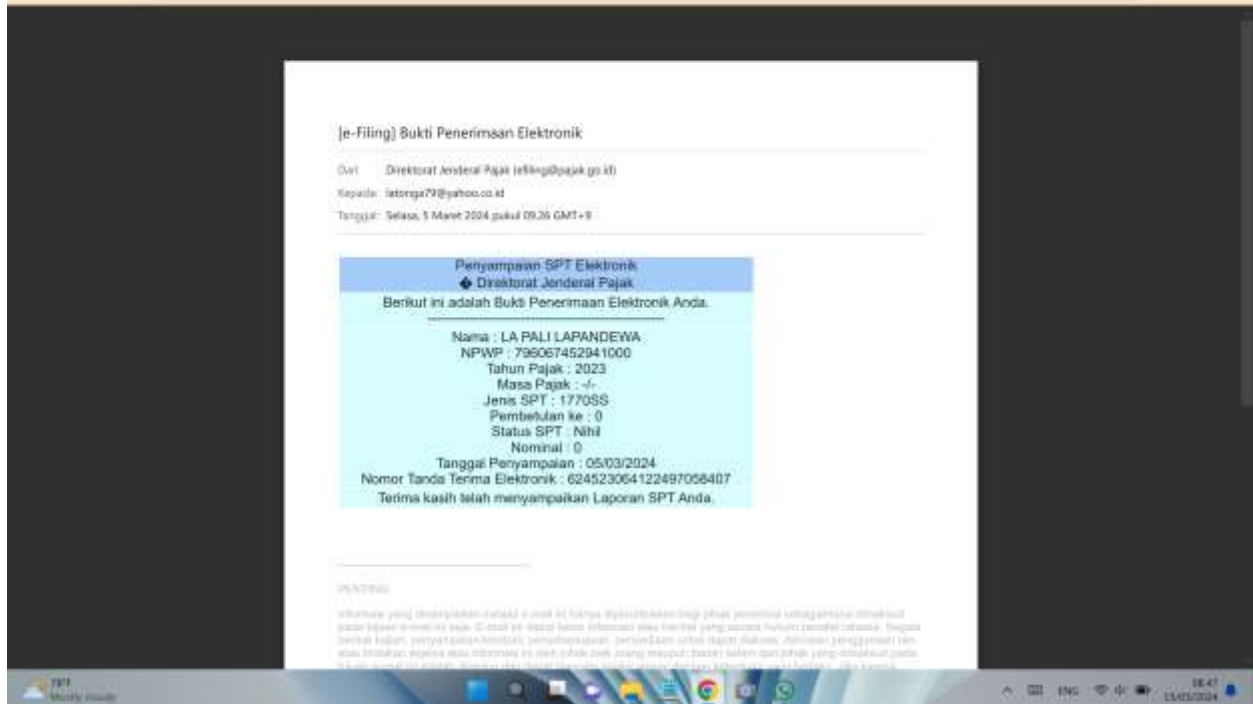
[e-Filing] Bukti Penerimaan Elektronik

Dari: Direktorat Jenderal Pajak (efiling@pajak.go.id)

Kepada: latonga79@yahoo.co.id

Tanggal: Selasa, 5 Maret 2024 pukul 09.26 GMT+9

Penyampaian SPT Elektronik
� Direktorat Jenderal Pajak

Berikut ini adalah Bukti Penerimaan Elektronik Anda.

Nama : LA PALI LAPANDEWA
NPWP : 796067452941000
Tahun Pajak : 2023
Masa Pajak : -/-
Jenis SPT : 1770SS
Pembetulan ke : 0
Status SPT : Nihil
Nominal : 0
Tanggal Penyampaian : 05/03/2024
Nomor Tanda Terima Elektronik : 624523064122497058407

Terima kasih telah menyampaikan Laporan SPT Anda.

PENTING

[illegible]

79°F
Mostly cloudy

ENG

08.47
15/03/2024